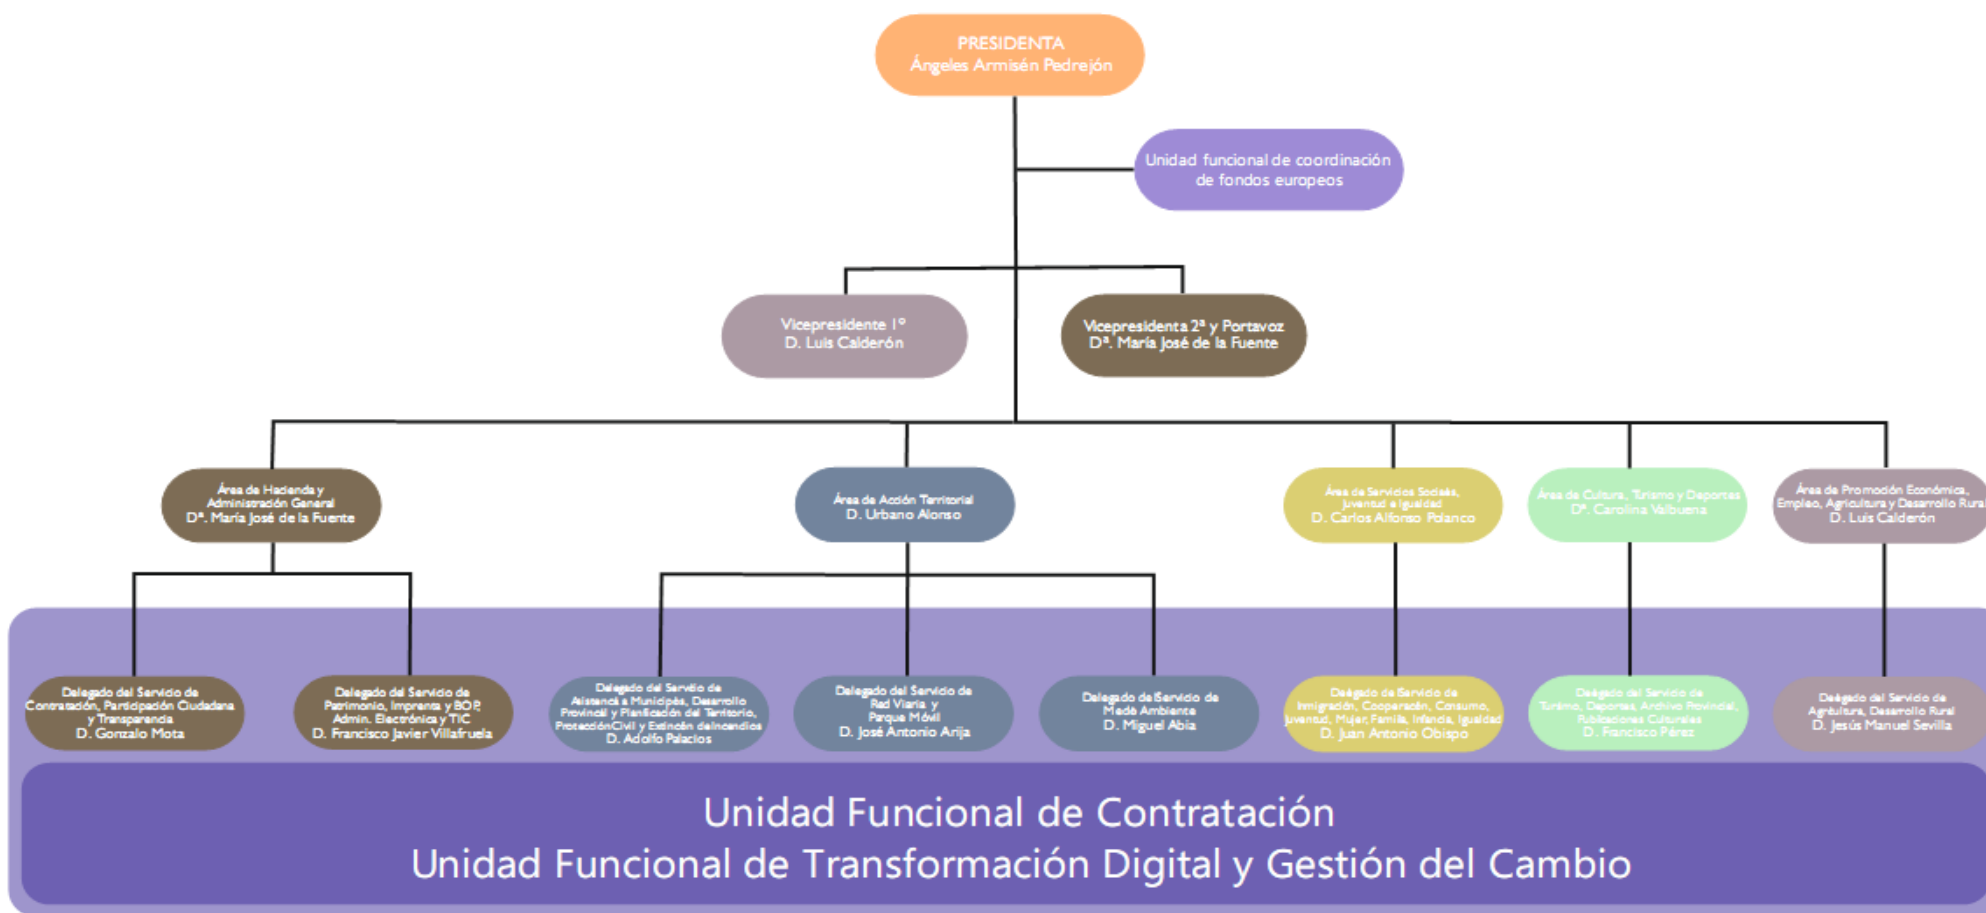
PRESIDENTA
Ángeles Armisén Pedrejón

Unidad funcional de coordinación de fondos europeos

Vicepresidente 1º
D. Luis Calderón

Vicepresidenta 2ª y Portavoz
Dª. María José de la Fuente

Área de Hacienda y Administración General
Dª. María José de la Fuente

Área de Acción Territorial
D. Urbano Alonso

Área de Servicios Sociales, Juventud e Igualdad
D. Carlos Alfonso Polanco

Área de Cultura, Turismo y Deportes
Dª. Carolina Valbuena

Área de Promoción Económica, Empleo, Agricultura y Desarrollo Rural
D. Luis Calderón

Delegado del Servicio de Contratación, Participación Ciudadana y Transparencia
D. Gonzalo Mota

Delegado del Servicio de Patrimonio, Imprenta y BOP, Admin. Electrónica y TIC
D. Francisco Javier Villafruela

Delegado del Servicio de Asistencia a Municipios, Desarrollo Provincial y Planificación del Territorio, Protección Civil y Extinción de Incendios
D. Adolfo Palacios

Delegado del Servicio de Red Viaria y Parque Móvil
D. José Antonio Arija

Delegado del Servicio de Medio Ambiente
D. Miguel Abia

Delegado del Servicio de Inmigración, Cooperación, Consumo, Juventud, Mujer, Familia, Infancia, Igualdad
D. Juan Antonio Obispo

Delegado del Servicio de Turismo, Deportes, Archivo Provincial, Publicaciones Culturales
D. Francisco Pérez

Delegado del Servicio de Agricultura, Desarrollo Rural
D. Jesús Manuel Sevilla

Unidad Funcional de Contratación
Unidad Funcional de Transformación Digital y Gestión del Cambio